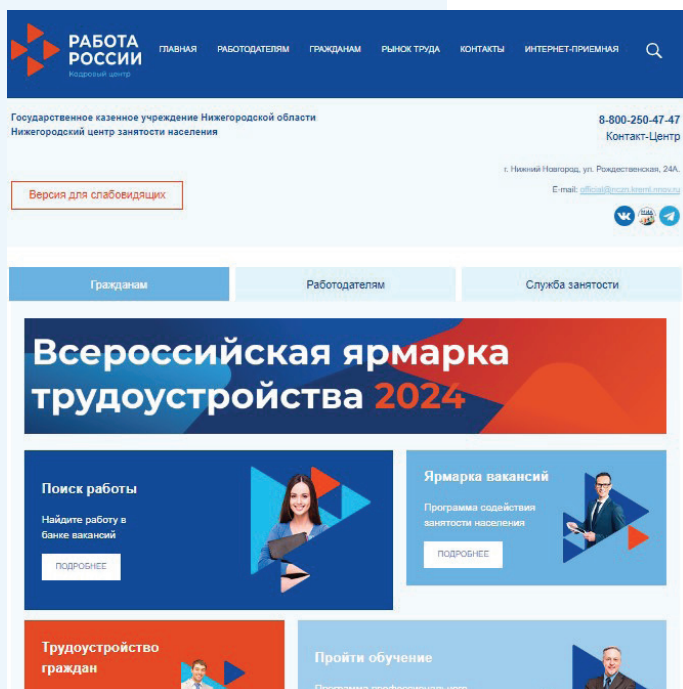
РАБОТА РОССИИ
Кадровый центр

ГЛАВНАЯ РАБОТОДАТЕЛЯМ ГРАЖДАНАМ РЫНОК ТРУДА КОНТАКТЫ ИНТЕРНЕТ-ПРИЕМНАЯ

Государственное казенное учреждение Нижегородской области
Нижегородский центр занятости населения

8-800-250-47-47
Контакт-Центр

г. Нижний Новгород, ул. Рождественская, 24А.
E-mail: official@nczn.kreml.nnov.ru

Версия для слабовидящих

Гражданам Работодателям Служба занятости

Всероссийская ярмарка трудоустройства 2024

Поиск работы
Найдите работу в банке вакансий
ПОДРОБНЕЕ

Ярмарка вакансий
Программа содействия занятости населения
ПОДРОБНЕЕ

Трудоустройство граждан

Пройти обучение
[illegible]